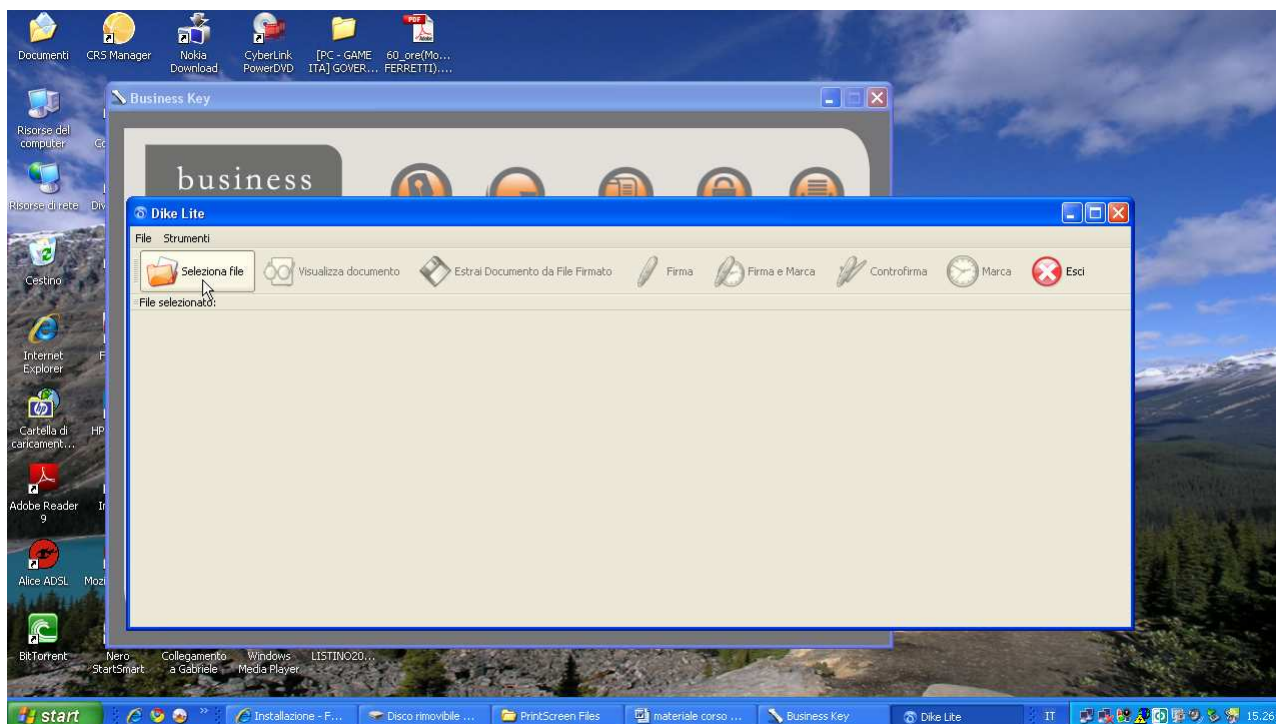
Documenti
CRS Manager
Nokia Download
CyberLink PowerDVD
[PC - GAME ITA] GOVER...
60_ore(Mo... FERRETTI)....

Business Key

business

Risorse del computer
Risorse di rete
Cestino
Internet Explorer
Cartella di caricament...
Adobe Reader 9
Alice ADSL
BitTorrent
Nero StartSmart
Collegamento a Gabriele
Windows Media Player
LISTINO20...

Dike Lite

File Strumenti

Seleziona file
Visualizza documento
Estrai Documento da File Firmato
Firma
Firma e Marca
Controfirma
Marca
Esci

File selezionato:

start
Installazione - F...
Disco rimovibile ...
PrintScreen Files
materiale corso ...
Business Key
Dike Lite
IT
15.26